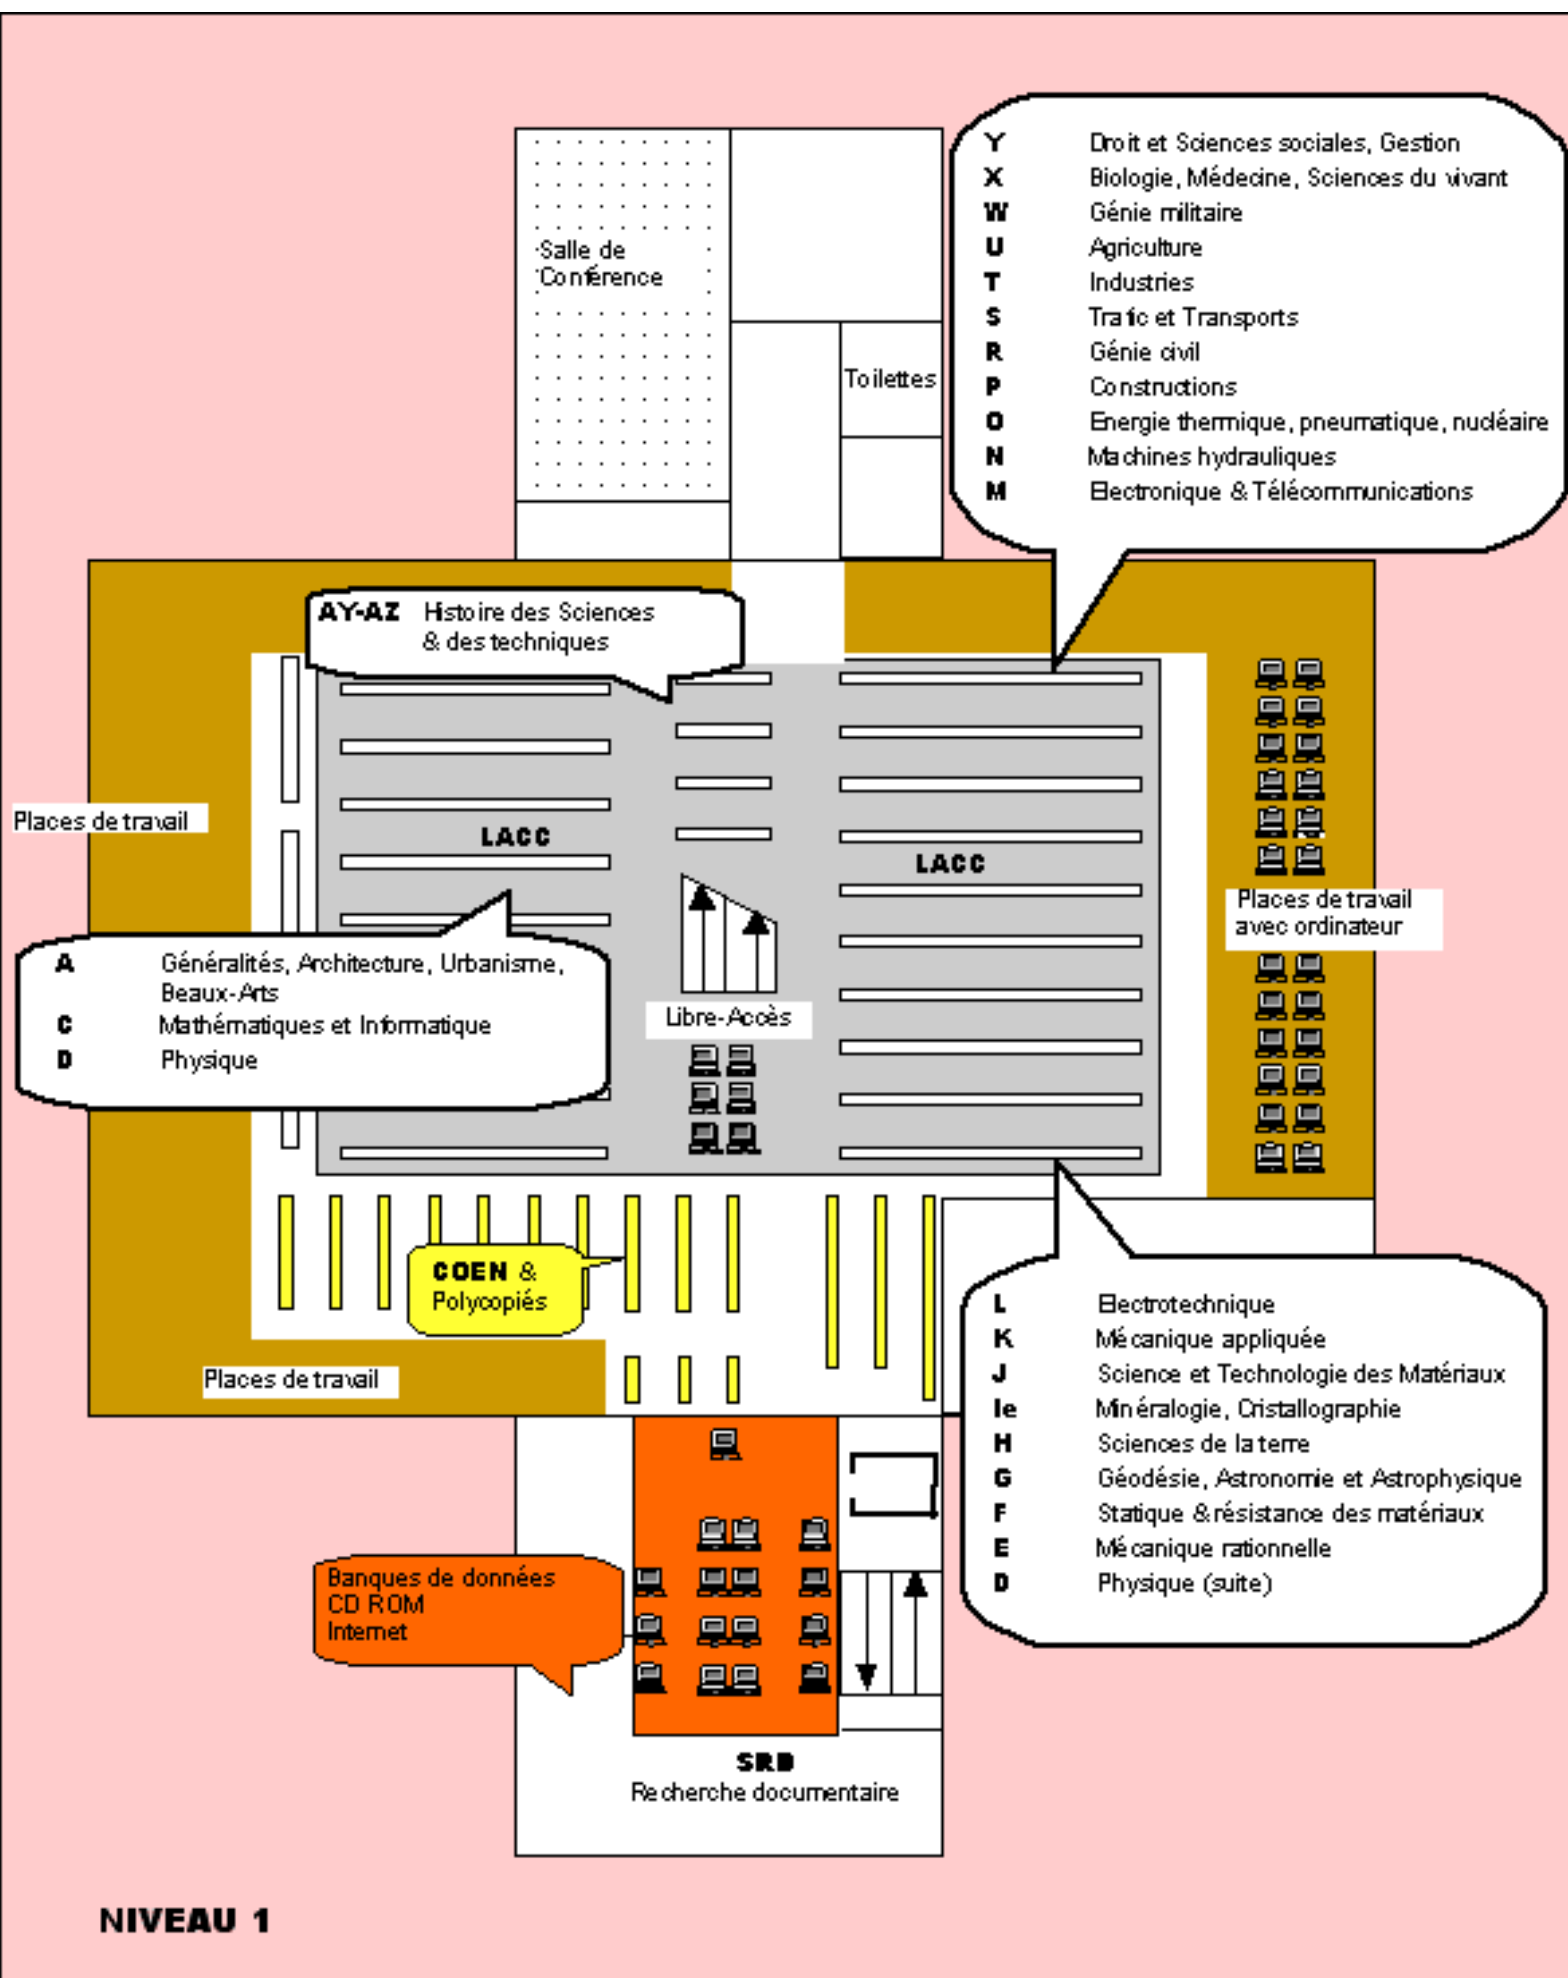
Salle de Conférence

Toilettes

| Y | Droit et Sciences sociales, Gestion |
|---|---|
| X | Biologie, Médecine, Sciences du vivant |
| W | Génie militaire |
| U | Agriculture |
| T | Industries |
| S | Trafic et Transports |
| R | Génie civil |
| P | Constructions |
| O | Energie thermique, pneumatique, nucléaire |
| N | Machines hydrauliques |
| M | Electronique & Télécommunications |

AY-AZ Histoire des Sciences & des techniques

Places de travail

LACC

LACC

Places de travail avec ordinateur

| A | Généralités, Architecture, Urbanisme, Beaux-Arts |
|---|---|
| C | Mathématiques et Informatique |
| D | Physique |

Libre-Accès

COEN & Polycopiés

Places de travail

| L | Electrotechnique |
|---|---|
| K | Mécanique appliquée |
| J | Science et Technologie des Matériaux |
| Ie | Minéralogie, Cristallographie |
| H | Sciences de la terre |
| G | Géodésie, Astronomie et Astrophysique |
| F | Statique & résistance des matériaux |
| E | Mécanique rationnelle |
| D | Physique (suite) |

Banques de données
CD ROM
Internet

SRD
Recherche documentaire

NIVEAU 1